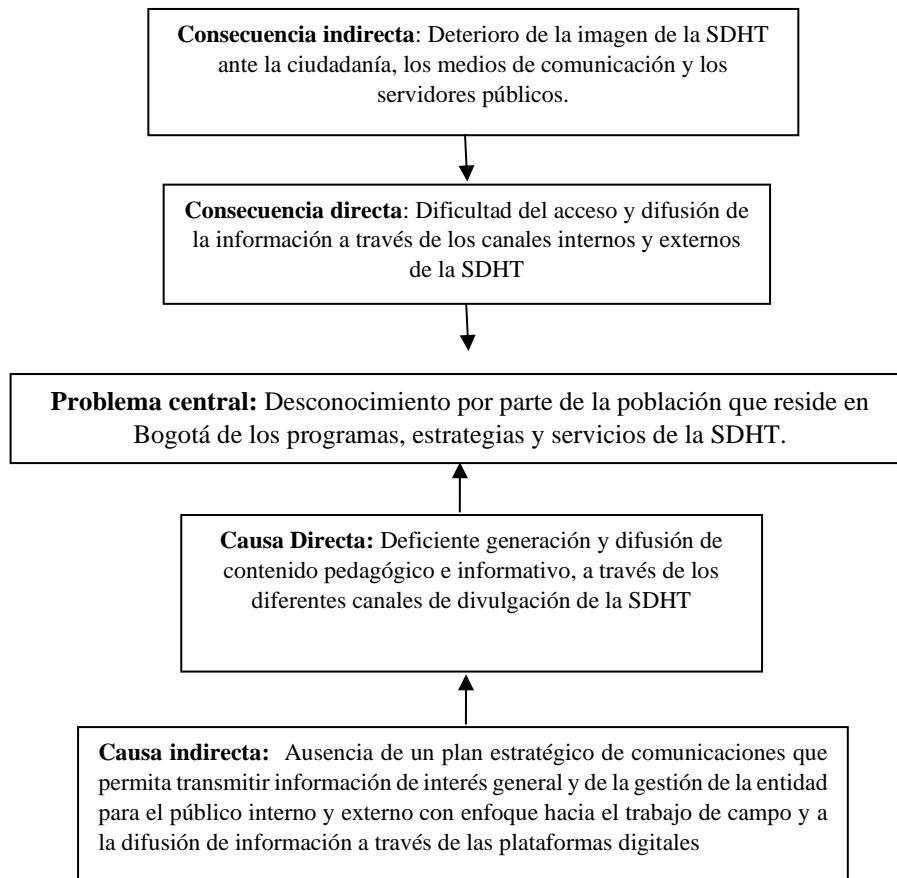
**Consecuencia indirecta**: Deterioro de la imagen de la SDHT ante la ciudadanía, los medios de comunicación y los servidores públicos.

**Consecuencia directa**: Dificultad del acceso y difusión de la información a través de los canales internos y externos de la SDHT

**Problema central:** Desconocimiento por parte de la población que reside en Bogotá de los programas, estrategias y servicios de la SDHT.

**Causa Directa:** Deficiente generación y difusión de contenido pedagógico e informativo, a través de los diferentes canales de divulgación de la SDHT

**Causa indirecta:** Ausencia de un plan estratégico de comunicaciones que permita transmitir información de interés general y de la gestión de la entidad para el público interno y externo con enfoque hacia el trabajo de campo y a la difusión de información a través de las plataformas digitales